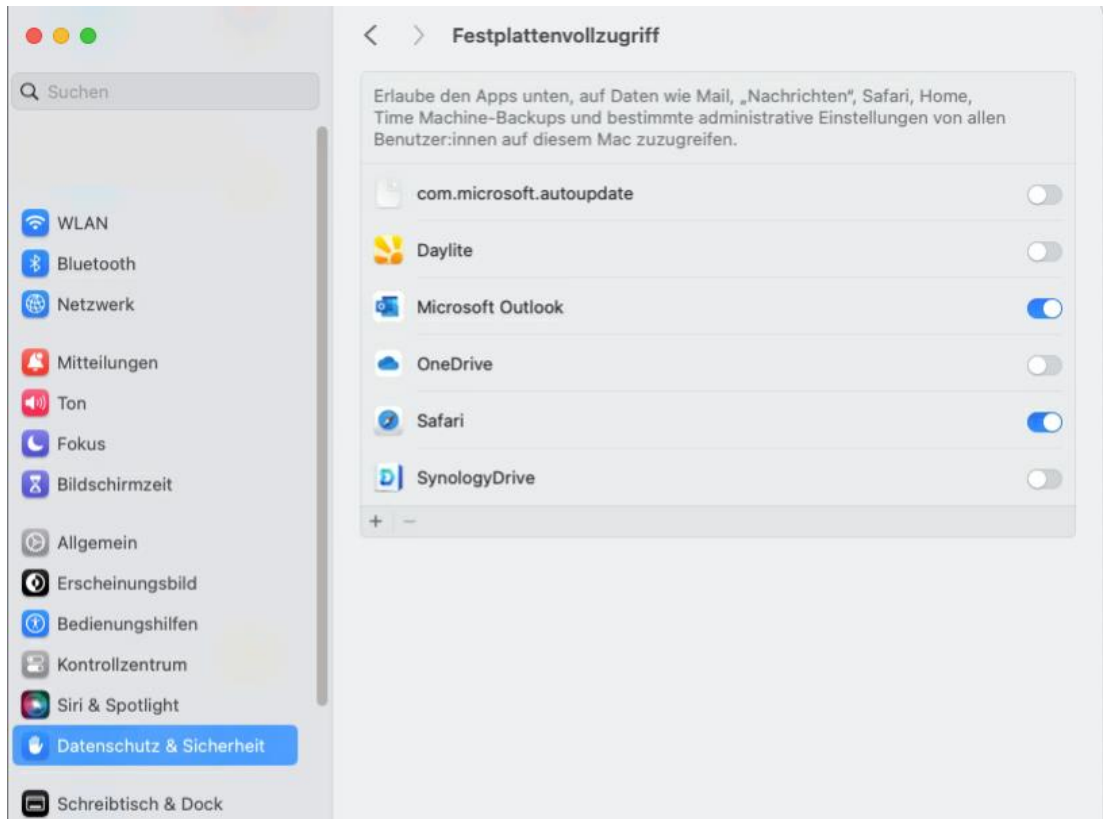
Suchen

WLAN
Bluetooth
Netzwerk

Mitteilungen
Ton
Fokus
Bildschirmzeit

Allgemein
Erscheinungsbild
Bedienungshilfen
Kontrollzentrum
Siri & Spotlight
Datenschutz & Sicherheit

Schreibtisch & Dock

<  >  Festplattenvollzugriff

Erlaube den Apps unten, auf Daten wie Mail, „Nachrichten", Safari, Home, Time Machine-Backups und bestimmte administrative Einstellungen von allen Benutzer:innen auf diesem Mac zuzugreifen.

com.microsoft.autoupdate
Daylite
Microsoft Outlook
OneDrive
Safari
SynologyDrive

+ −